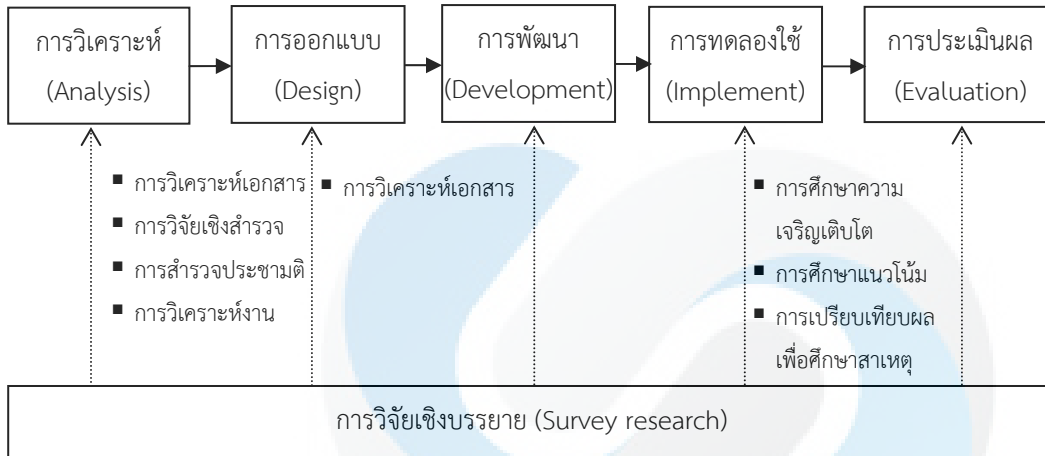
การวิเคราะห์ (Analysis)

การออกแบบ (Design)

การพัฒนา (Development)

การทดลองใช้ (Implement)

การประเมินผล (Evaluation)

■ การวิเคราะห์เอกสาร
■ การวิจัยเชิงสำรวจ
■ การสำรวจประชามติ
■ การวิเคราะห์งาน

■ การวิเคราะห์เอกสาร

■ การศึกษาความเจริญเติบโต
■ การศึกษาแนวโน้ม
■ การเปรียบเทียบผลเพื่อศึกษาสาเหตุ

การวิจัยเชิงบรรยาย (Survey research)